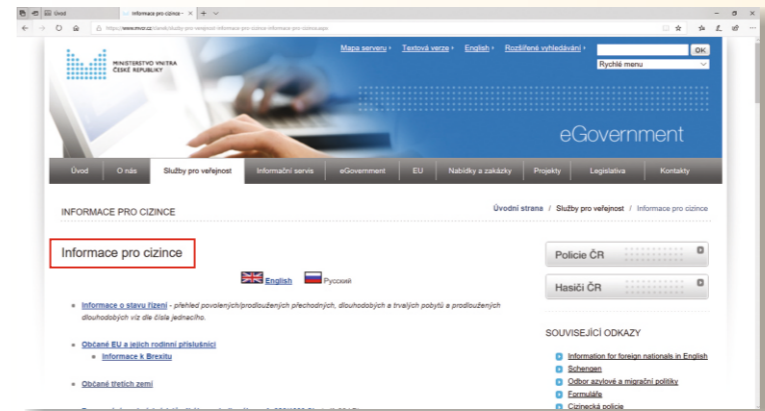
Úvod | Informace pro cizince ×

https://www.mvcr.cz/clanek/sluzby-pro-verejnost-informace-pro-cizince-informace-pro-cizince.aspx

MINISTERSTVO VNITRA ČESKÉ REPUBLIKY

Mapa serveru › Textová verze › English › Rozšířené vyhledávání › OK

Rychlé menu

eGovernment

Úvod | O nás | Služby pro veřejnost | Informační servis | eGovernment | EU | Nabídky a zakázky | Projekty | Legislativa | Kontakty

INFORMACE PRO CIZINCE

Úvodní strana / Služby pro veřejnost / Informace pro cizince

Informace pro cizince

English Русский

- Informace o stavu řízení - přehled povolených/prodloužených přechodných, dlouhodobých a trvalých pobytů a prodloužených dlouhodobých víz dle čísla jednacího.

- Občané EU a jejich rodinní příslušníci
  - Informace k Brexitu

- Občané třetích zemí

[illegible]

Policie ČR

Hasiči ČR

SOUVISEJÍCÍ ODKAZY

Information for foreign nationals in English
Schengen
Odbor azylové a migrační politiky
Formuláře
Cizinecká policie